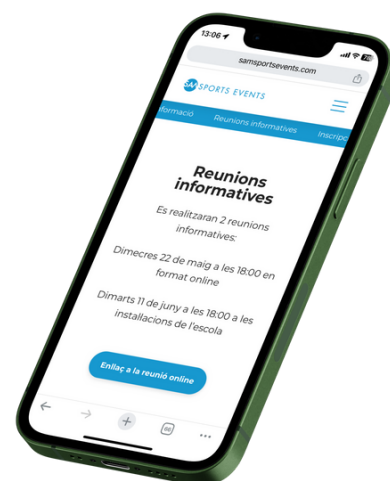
13:06

samsportsevents.com

SAM SPORTS EVENTS

Informació Reunions informatives Inscripc

Reunions informatives

Es realitzaran 2 reunions informatives:

Dimecres 22 de maig a les 18:00 en format online

Dimarts 11 de juny a les 18:00 a les instal·lacions de l'escola

Enllaç a la reunió online